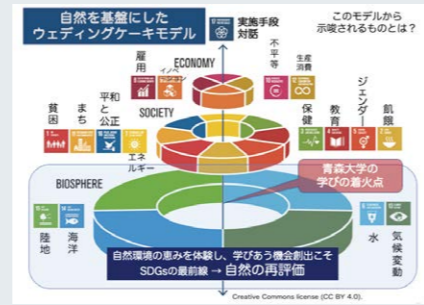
自然を基盤にした
ウェディングケーキモデル

実施手段
対話

このモデルから
示唆されるものとは？

ECONOMY

雇用

イノベーション

不平等

生産
消費

SOCIETY

貧困

まち

平和と
公正

保健

教育

ジェンダー

飢餓

エネルギー

青森大学の
学びの着火点

BIOSPHERE

陸地

海洋

水

気候変動

自然環境の恵みを体験し、学びあう機会創出こそ
SDGsの最前線 → 自然の再評価

Creative Commons license (CC BY 4.0).